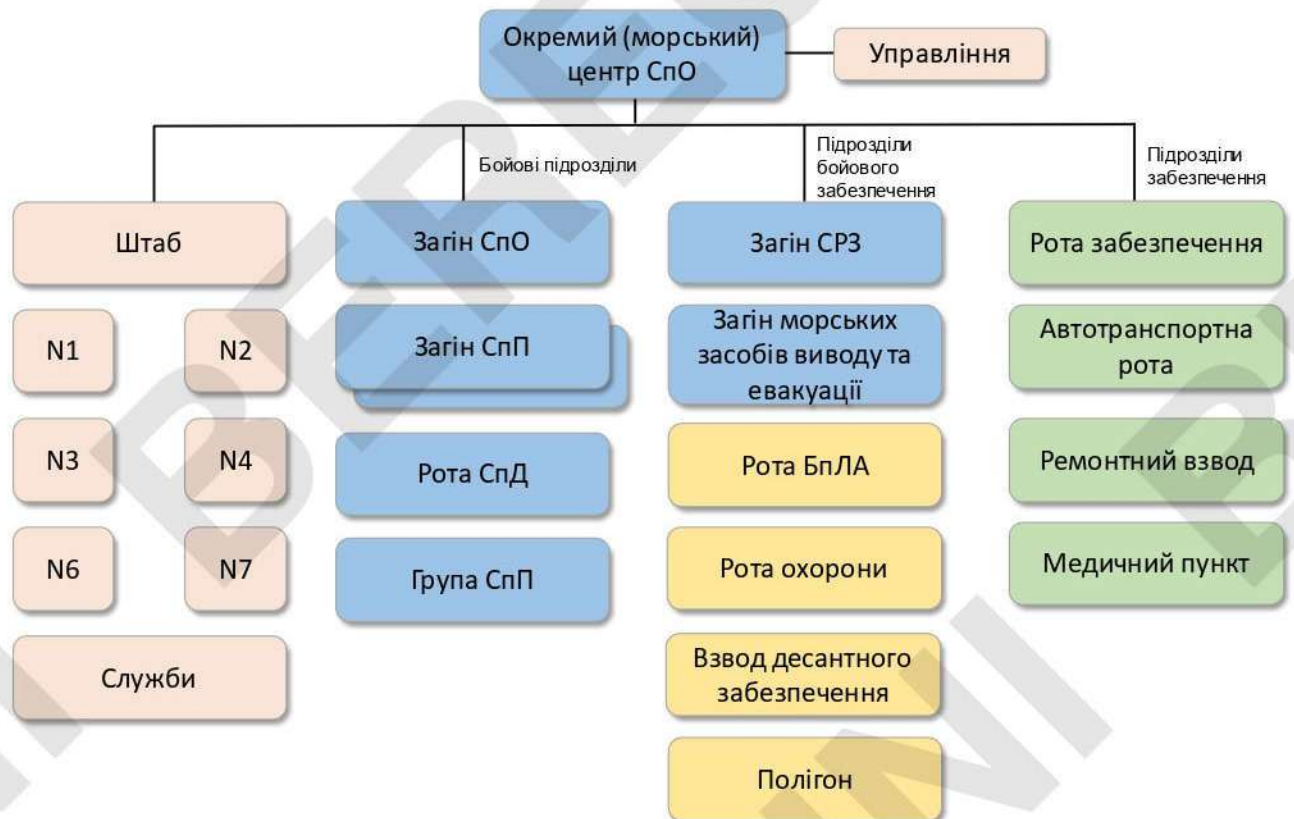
Окремий (морський) центр СпО

Управління

Бойові підрозділи

Підрозділи бойового забезпечення

Підрозділи забезпечення

Штаб

N1

N2

N3

N4

N6

N7

Служби

Загін СпО

Загін СпП

Рота СпД

Група СпП

Загін СРЗ

Загін морських засобів виводу та евакуації

Рота БпЛА

Рота охорони

Взвод десантного забезпечення

Полігон

Рота забезпечення

Автотранспортна рота

Ремонтний взвод

Медичний пункт